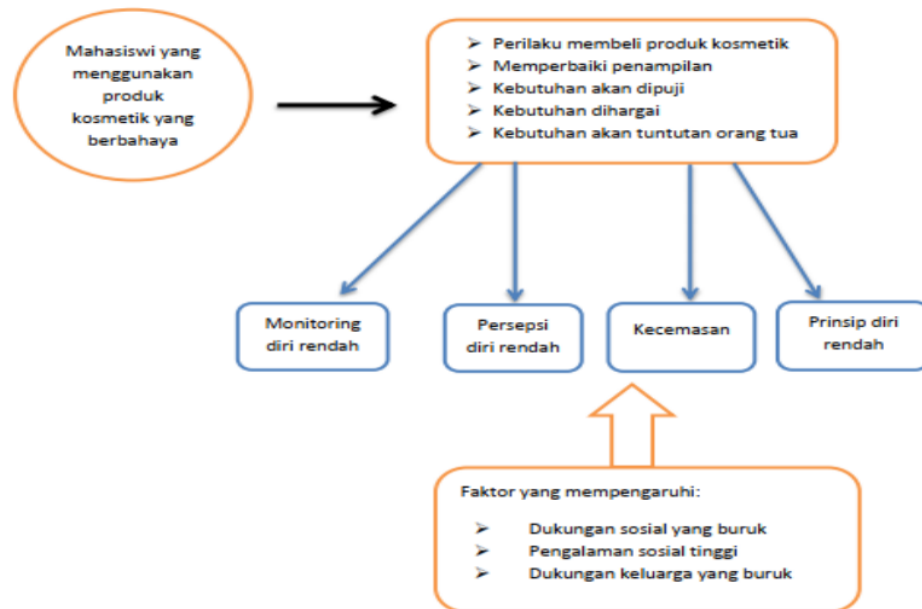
Mahasiswi yang menggunakan produk kosmetik yang berbahaya

➢ Perilaku membeli produk kosmetik
➢ Memperbaiki penampilan
➢ Kebutuhan akan dipuji
➢ Kebutuhan dihargai
➢ Kebutuhan akan tuntutan orang tua

Monitoring diri rendah

Persepsi diri rendah

Kecemasan

Prinsip diri rendah

Faktor yang mempengaruhi:
➢ Dukungan sosial yang buruk
➢ Pengalaman sosial tinggi
➢ Dukungan keluarga yang buruk